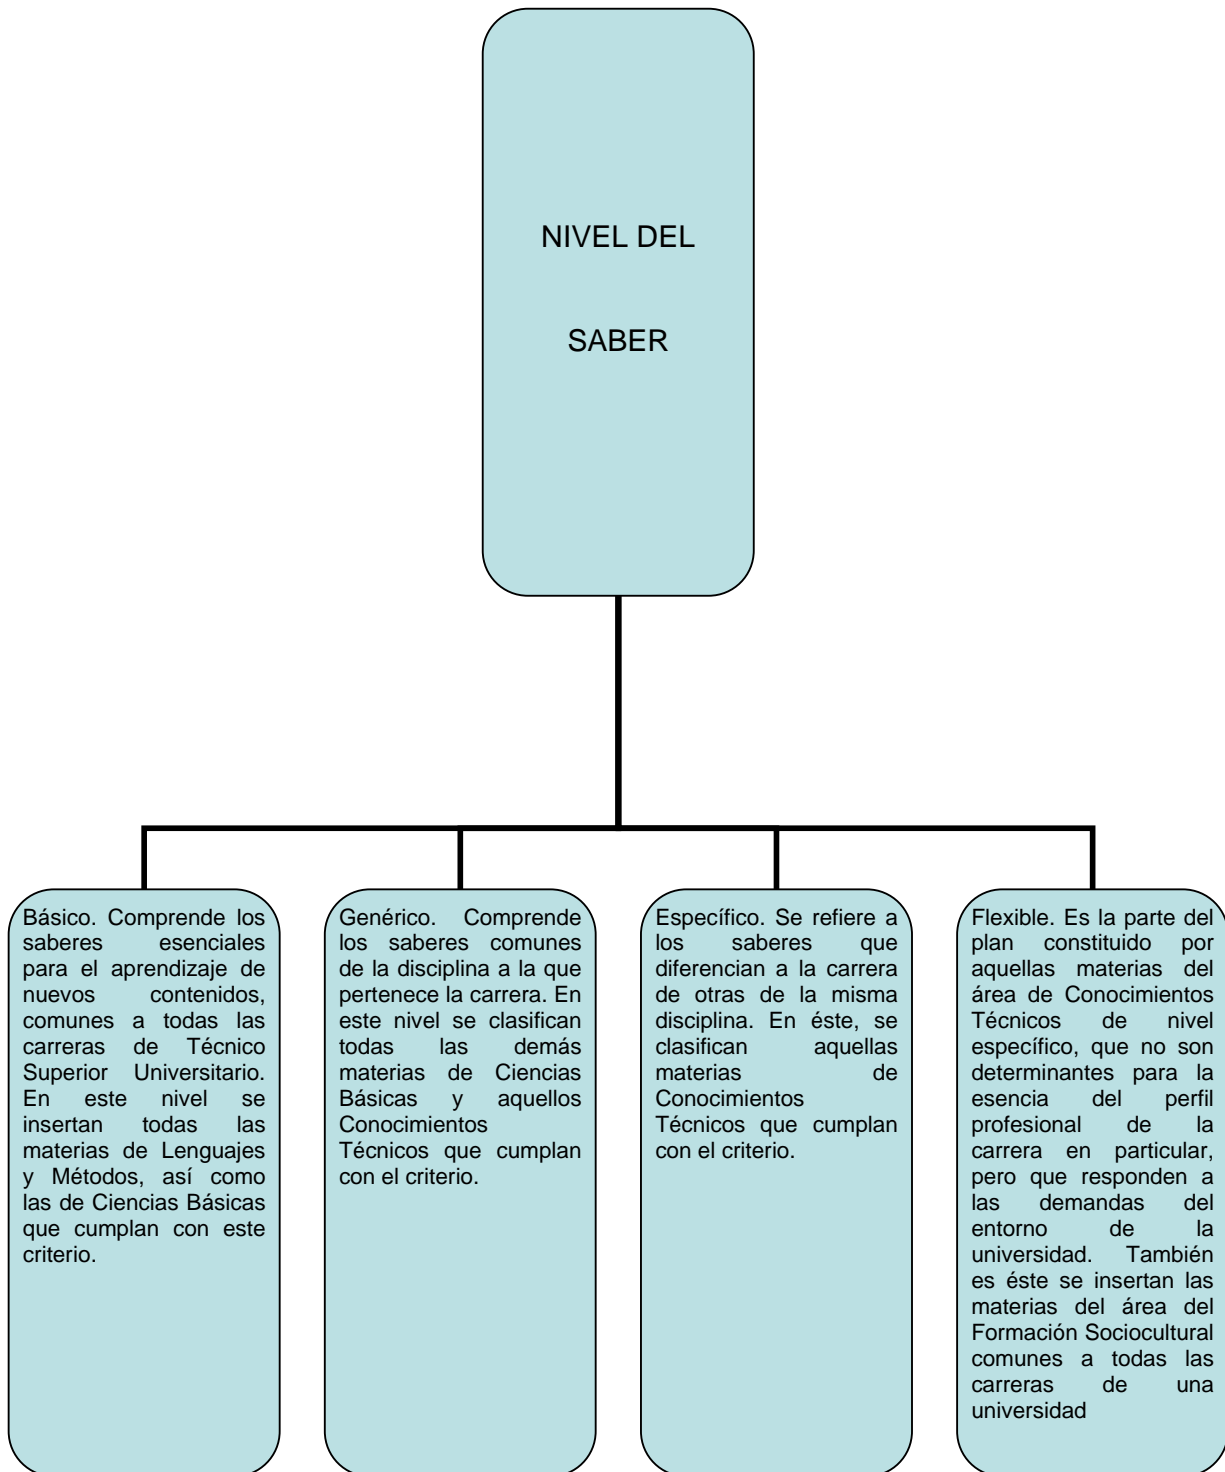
NIVEL DEL

SABER

Básico. Comprende los saberes esenciales para el aprendizaje de nuevos contenidos, comunes a todas las carreras de Técnico Superior Universitario. En este nivel se insertan todas las materias de Lenguajes y Métodos, así como las de Ciencias Básicas que cumplan con este criterio.

Genérico. Comprende los saberes comunes de la disciplina a la que pertenece la carrera. En este nivel se clasifican todas las demás materias de Ciencias Básicas y aquellos Conocimientos Técnicos que cumplan con el criterio.

Específico. Se refiere a los saberes que diferencian a la carrera de otras de la misma disciplina. En éste, se clasifican aquellas materias de Conocimientos Técnicos que cumplan con el criterio.

Flexible. Es la parte del plan constituido por aquellas materias del área de Conocimientos Técnicos de nivel específico, que no son determinantes para la esencia del perfil profesional de la carrera en particular, pero que responden a las demandas del entorno de la universidad. También es éste se insertan las materias del área del Formación Sociocultural comunes a todas las carreras de una universidad